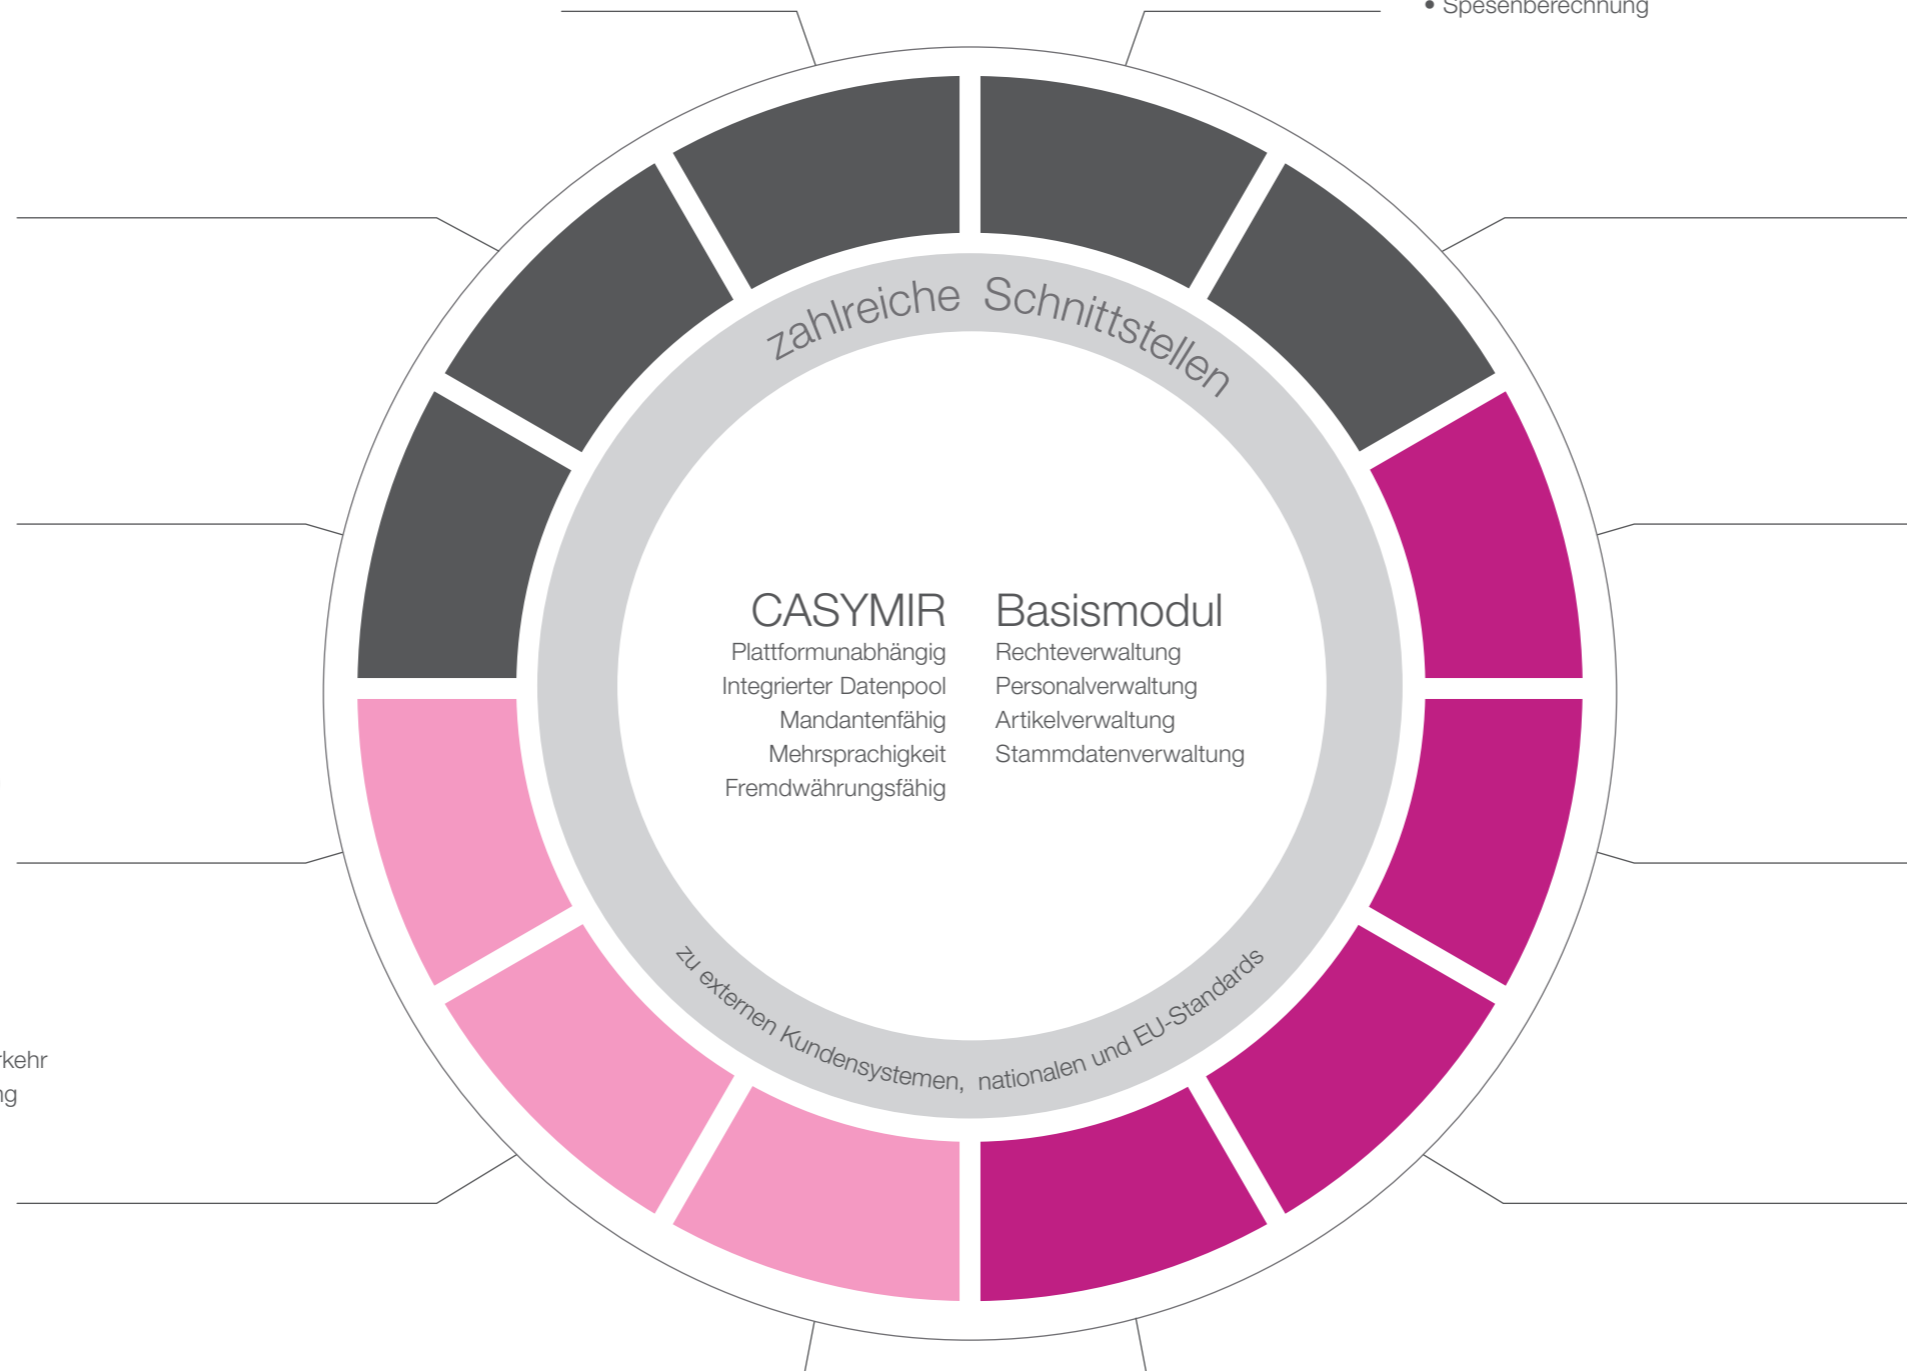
• Spesenberechnung

zahlreiche Schnittstellen

CASYMIR
Plattformunabhängig
Integrierter Datenpool
Mandantenfähig
Mehrsprachigkeit
Fremdwährungsfähig

Basismodul
Rechteverwaltung
Personalverwaltung
Artikelverwaltung
Stammdatenverwaltung

zu externen Kundensystemen, nationalen und EU-Standards

rkehr
ng